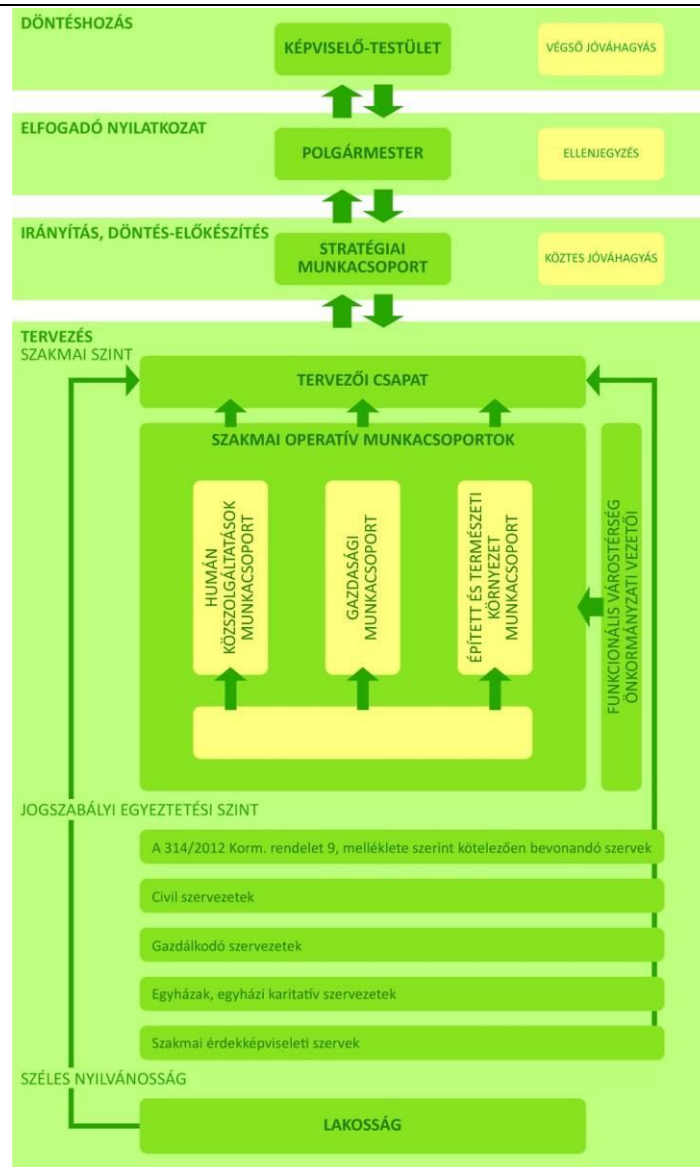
DÖNTÉSHOZÁS

KÉPVISELŐ-TESTÜLET

VÉGSŐ JÓVÁHAGYÁS

ELFOGADÓ NYILATKOZAT

POLGÁRMESTER

ELLENJEGYZÉS

IRÁNYÍTÁS, DÖNTÉS-ELŐKÉSZÍTÉS

STRATÉGIAI MUNKACSOPORT

KÖZTES JÓVÁHAGYÁS

TERVEZÉS
SZAKMAI SZINT

TERVEZŐI CSAPAT

SZAKMAI OPERATÍV MUNKACSOPORTOK

HUMÁN KÖZSZOLGÁLTATÁSOK MUNKACSOPORT

GAZDASÁGI MUNKACSOPORT

ÉPÍTETT ÉS TERMÉSZETI KÖRNYEZET MUNKACSOPORT

FUNKCIONÁLIS VÁROSTÉRSÉG ÖNKORMÁNYZATI VEZETŐI

JOGSZABÁLYI EGYEZTETÉSI SZINT

A 314/2012 Korm. rendelet 9, melléklete szerint kötelezően bevonandó szervek

Civil szervezetek

Gazdálkodó szervezetek

Egyházak, egyházi karitatív szervezetek

Szakmai érdekképviseleti szervek

SZÉLES NYILVÁNOSSÁG

LAKOSSÁG